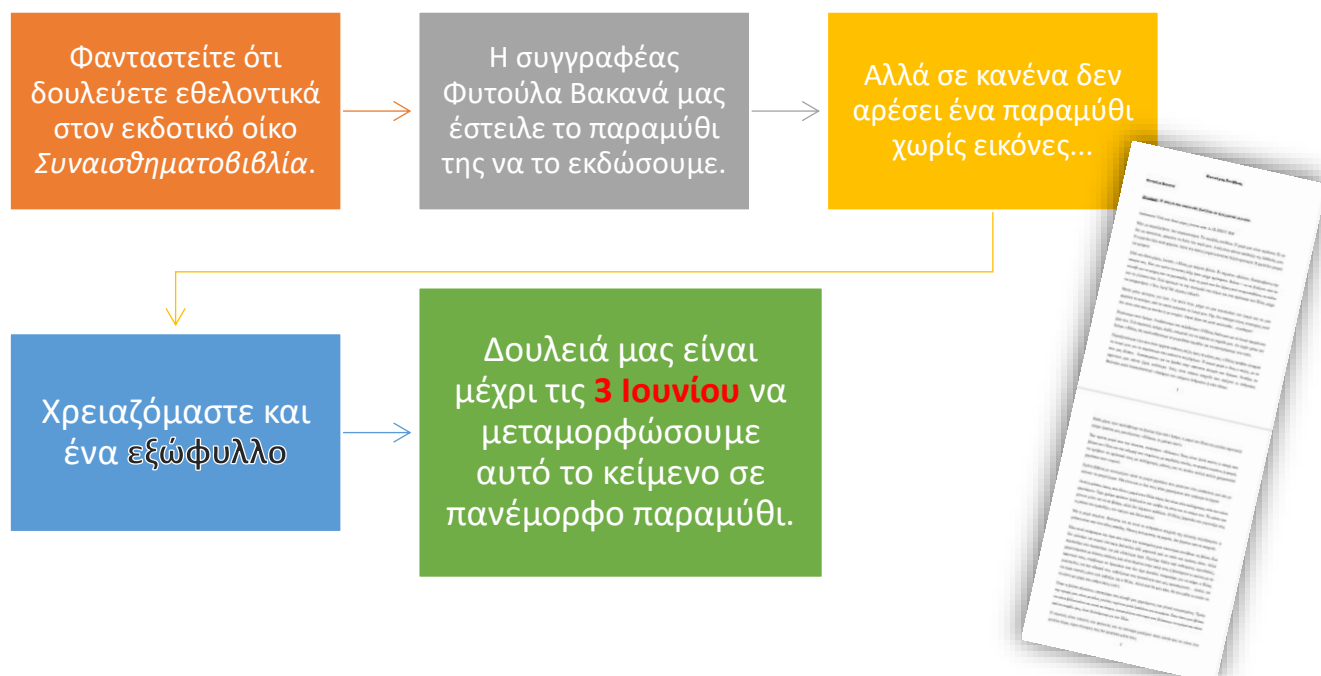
Φανταστείτε ότι δουλεύετε εθελοντικά στον εκδοτικό οίκο *Συναισθηματοβιβλία*.

Η συγγραφέας Φυτούλα Βακανά μας έστειλε το παραμύθι της να το εκδώσουμε.

Αλλά σε κανένα δεν αρέσει ένα παραμύθι χωρίς εικόνες...

Χρειαζόμαστε και ένα εξώφυλλο

Δουλειά μας είναι μέχρι τις **3 Ιουνίου** να μεταμορφώσουμε αυτό το κείμενο σε πανέμορφο παραμύθι.

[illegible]